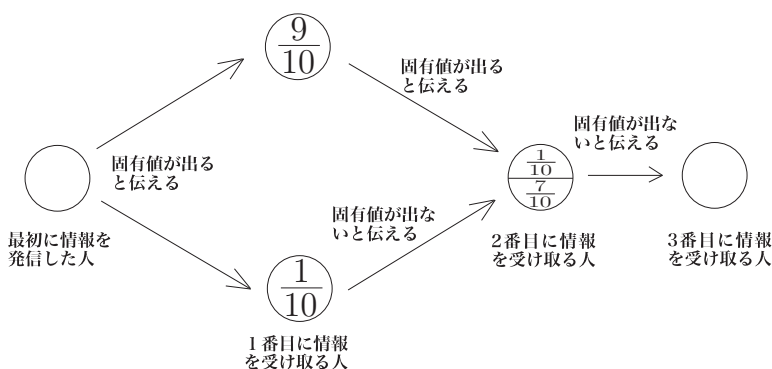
$\frac{9}{10}$

固有値が出ると伝える

固有値が出ないと伝える

固有値が出ると伝える

固有値が出ないと伝える

最初に情報を発信した人

$\frac{1}{10}$
$\frac{7}{10}$

2番目に情報を受け取る人

3番目に情報を受け取る人

$\frac{1}{10}$

1番目に情報を受け取る人